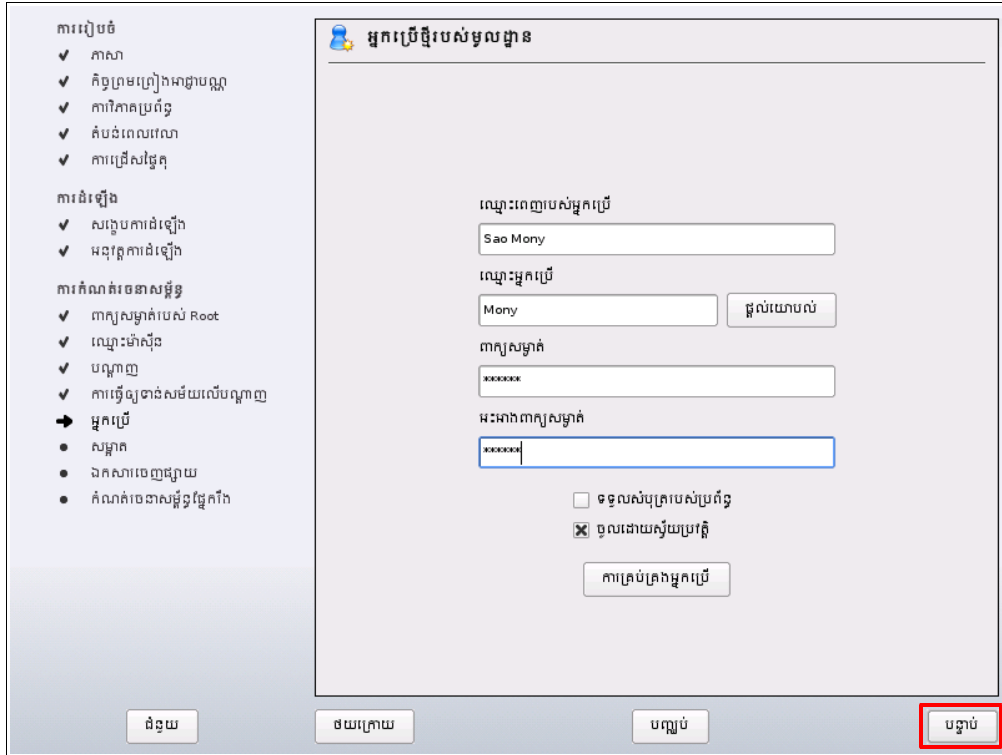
ការរៀបចំ
✔ ភាសា
✔ កិច្ចព្រមព្រៀងអាជ្ញាប័ណ្ណ
✔ ការវិភាគប្រព័ន្ធ
✔ តំបន់ពេលវេលា
✔ ការជ្រើសផ្ទៃតុ

ការដំឡើង
✔ សង្ខេបការដំឡើង
✔ អនុវត្តការដំឡើង

ការកំណត់រចនាសម្ព័ន្ធ
✔ ពាក្យសម្ងាត់របស់ Root
✔ ឈ្មោះម៉ាស៊ីន
✔ បណ្ដាញ
✔ ការធ្វើឲ្យទាន់សម័យលើបណ្ដាញ
➜ អ្នកប្រើ
● សម្អាត
● ឯកសារចេញផ្សាយ
● កំណត់រចនាសម្ព័ន្ធផ្នែករឹង

អ្នកប្រើថ្មីរបស់មូលដ្ឋាន

ឈ្មោះពេញរបស់អ្នកប្រើ
Sao Mony
ឈ្មោះអ្នកប្រើ
Mony
ផ្ដល់យោបល់
ពាក្យសម្ងាត់
******
អះអាងពាក្យសម្ងាត់
******
ទទួលសំបុត្ររបស់ប្រព័ន្ធ
ចូលដោយស្វ័យប្រវត្តិ
ការគ្រប់គ្រងអ្នកប្រើ

ជំនួយ
ថយក្រោយ
បញ្ឈប់
បន្ទាប់